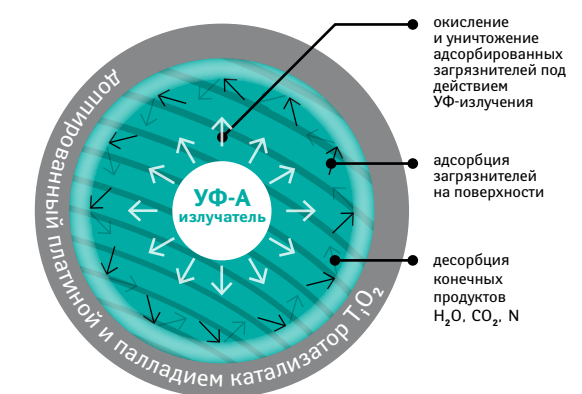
окисление и уничтожение адсорбированных загрязнителей под действием УФ-излучения

адсорбция загрязнителей на поверхности

десорбция конечных продуктов $H_2O$, $CO_2$, N

УФ-А излучатель

Допированный платиной и палладием катализатор $T_iO_2$